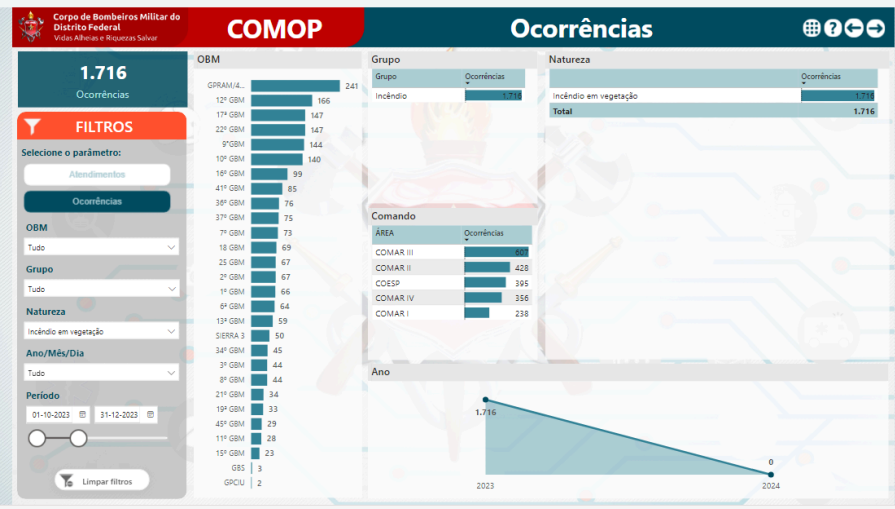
Corpo de Bombeiros Militar do Distrito Federal
Vidas Alheias e Riquezas Salvar

COMOP

Ocorrências

1.716
Ocorrências

FILTROS

Selecione o parâmetro:

Atendimentos

Ocorrências

OBM
Tudo

Grupo
Tudo

Natureza
Incêndio em vegetação

Ano/Mês/Dia
Tudo

Período
01-10-2023 31-12-2023

Limpar filtros

OBM

| | |
|---|---|
| GPRAM/4... | 241 |
| 12º GBM | 166 |
| 17º GBM | 147 |
| 22º GBM | 147 |
| 9ºGBM | 144 |
| 10º GBM | 140 |
| 16º GBM | 99 |
| 41º GBM | 85 |
| 36º GBM | 76 |
| 37º GBM | 75 |
| 7º GBM | 73 |
| 18 GBM | 69 |
| 25 GBM | 67 |
| 2º GBM | 67 |
| 1º GBM | 66 |
| 6º GBM | 64 |
| 13º GBM | 59 |
| SIERRA 3 | 50 |
| 34º GBM | 45 |
| 3º GBM | 44 |
| 8º GBM | 44 |
| 21º GBM | 34 |
| 19º GBM | 33 |
| 45º GBM | 29 |
| 11º GBM | 28 |
| 15º GBM | 23 |
| GBS | 3 |
| GPCIU | 2 |

Grupo

| Grupo | Ocorrências |
|---|---|
| Incêndio | 1.716 |

Natureza

| | Ocorrências |
|---|---|
| Incêndio em vegetação | 1.716 |
| Total | 1.716 |

Comando

| ÁREA | Ocorrências |
|---|---|
| COMAR III | 607 |
| COMAR II | 428 |
| COESP | 395 |
| COMAR IV | 356 |
| COMAR I | 238 |

Ano

1.716
0
2023
2024